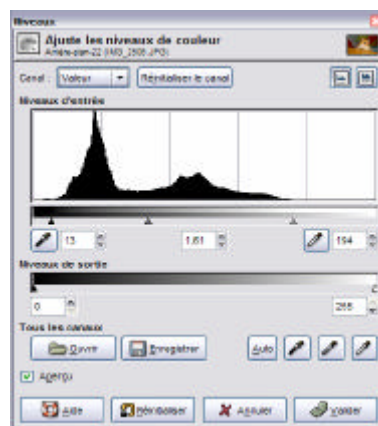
Niveaux

Ajuste les niveaux de couleur
Arrière-plan-22 (IMG_2505.JPG)

Canal : Valeur
Réinitialiser le canal

Niveaux d'entrée

13
1.61
194

Niveaux de sortie

0
255

Tous les canaux

Ouvrir
Enregistrer
Auto

Aperçu

Aide
Réinitialiser
Annuler
Valider